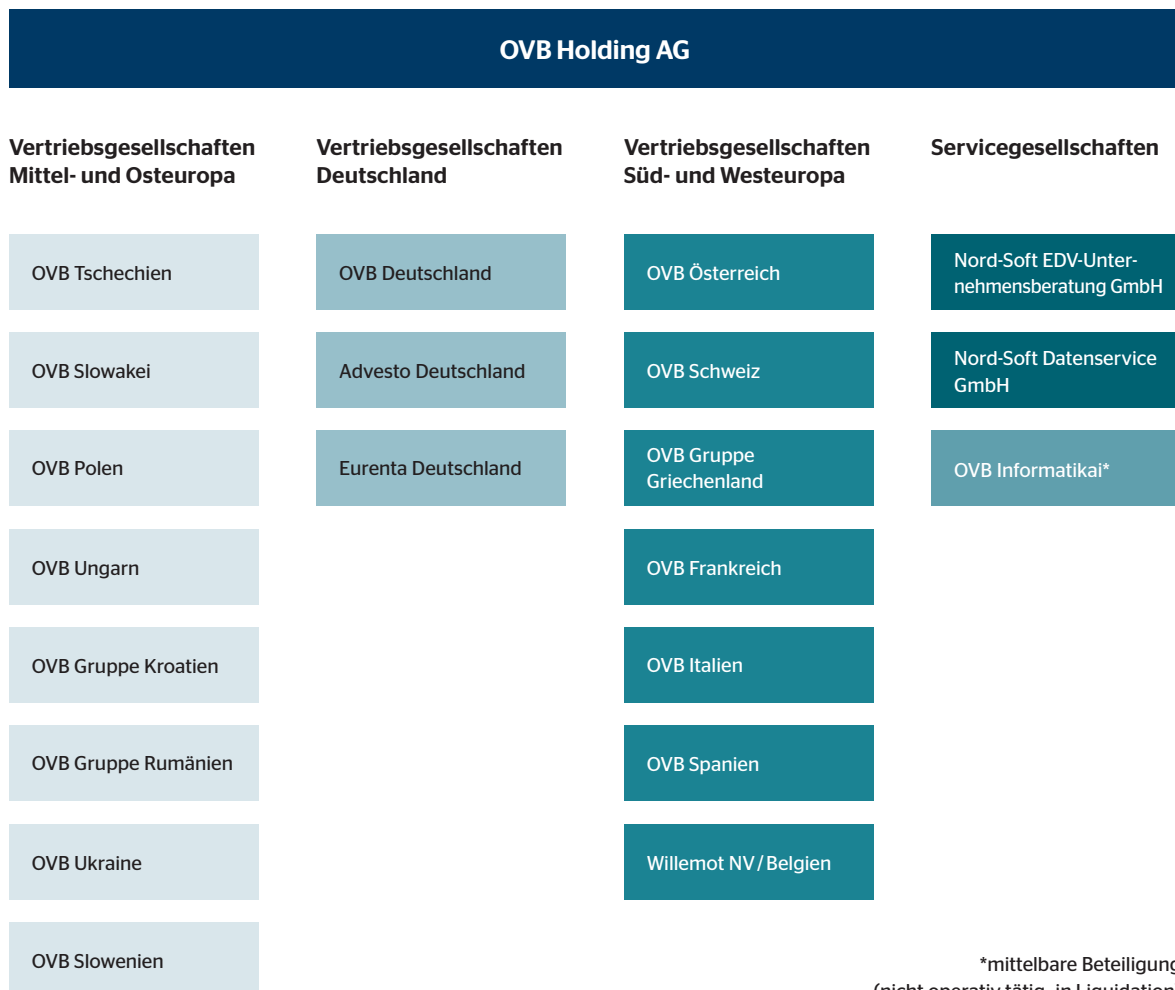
OVB Holding AG

Vertriebsgesellschaften Mittel- und Osteuropa

OVB Tschechien

OVB Slowakei

OVB Polen

OVB Ungarn

OVB Gruppe Kroatien

OVB Gruppe Rumänien

OVB Ukraine

OVB Slowenien

Vertriebsgesellschaften Deutschland

OVB Deutschland

Advesto Deutschland

Eurenta Deutschland

Vertriebsgesellschaften Süd- und Westeuropa

OVB Österreich

OVB Schweiz

OVB Gruppe Griechenland

OVB Frankreich

OVB Italien

OVB Spanien

Willemot NV / Belgien

Servicegesellschaften

Nord-Soft EDV-Unternehmensberatung GmbH

Nord-Soft Datenservice GmbH

OVB Informatikai*

*mittelbare Beteiligung
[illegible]